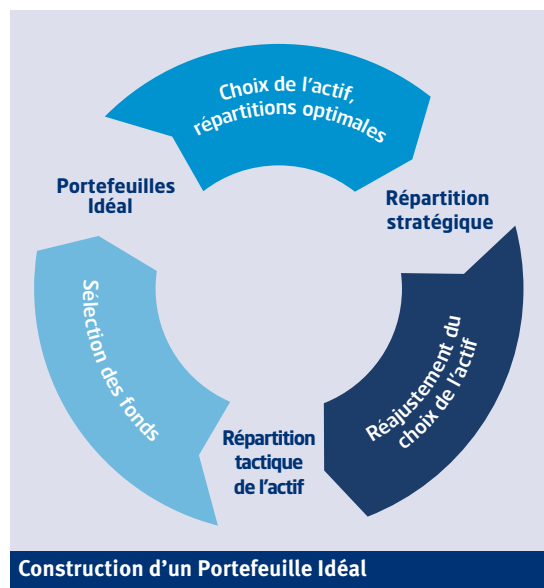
Choix de l'actif, répartitions optimales

Portefeuilles Idéal

Répartition stratégique

Sélection des fonds

Réajustement du choix de l'actif

Répartition tactique de l'actif

Construction d'un Portefeuille Idéal